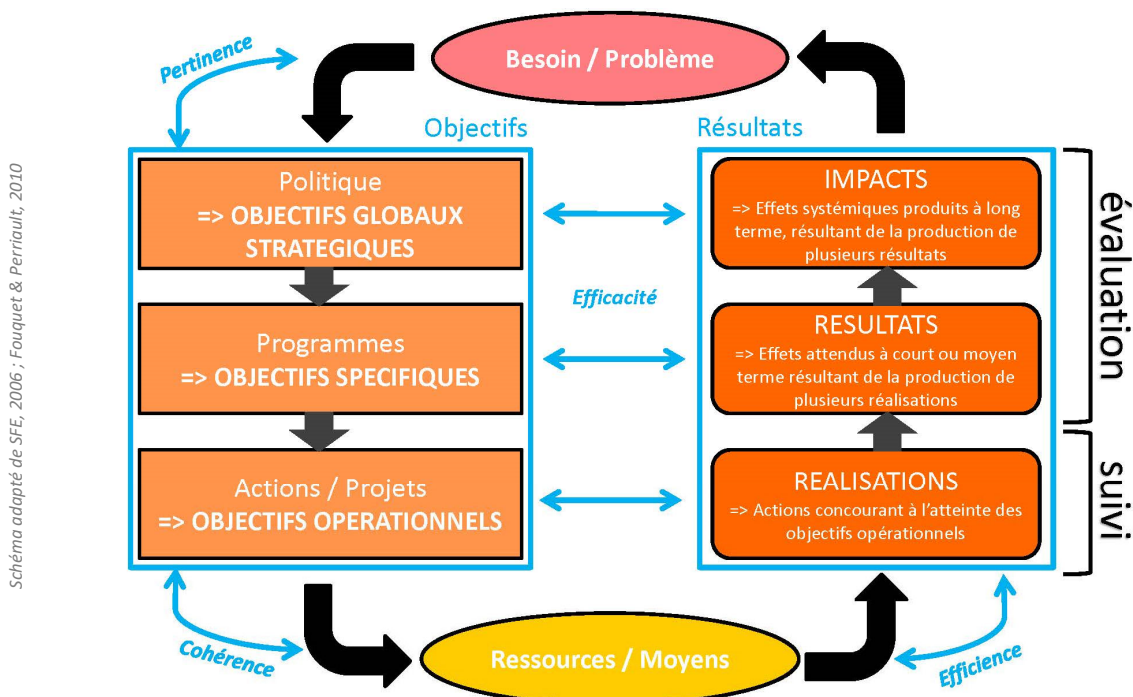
Schéma adapté de SFE, 2006 ; Fouquet & Perriault, 2010

Pertinence

Besoin / Problème

Objectifs

Résultats

Politique
=> OBJECTIFS GLOBAUX STRATEGIQUES

Programmes
=> OBJECTIFS SPECIFIQUES

Actions / Projets
=> OBJECTIFS OPERATIONNELS

Efficacité

IMPACTS
=> Effets systémiques produits à long terme, résultant de la production de plusieurs résultats

RESULTATS
=> Effets attendus à court ou moyen terme résultant de la production de plusieurs réalisations

REALISATIONS
=> Actions concourant à l'atteinte des objectifs opérationnels

évaluation

suivi

Cohérence

Ressources / Moyens

Efficience